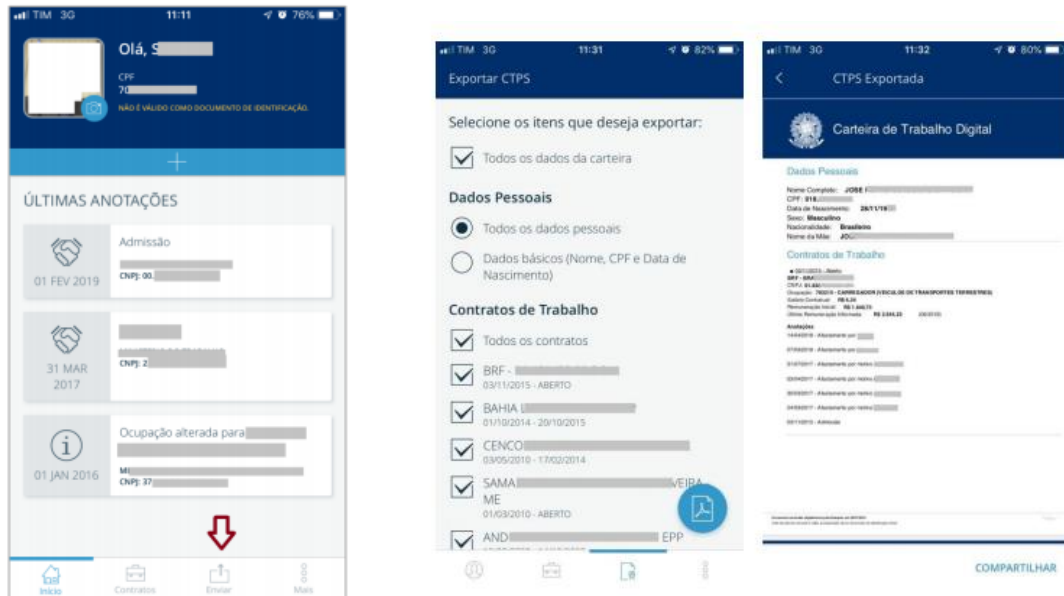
TIM 3G 11:11 76%

Olá, S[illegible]

CPF
70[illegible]

NÃO É VÁLIDO COMO DOCUMENTO DE IDENTIFICAÇÃO.

+

ÚLTIMAS ANOTAÇÕES

01 FEV 2019
Admissão
CNPJ: 00.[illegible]

31 MAR 2017
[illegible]
CNPJ: 2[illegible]

01 JAN 2016
Ocupação alterada para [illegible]
MI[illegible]
CNPJ: 37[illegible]

Início Contratos Enviar Mais

TIM 3G 11:31 82%

Exportar CTPS

Selecione os itens que deseja exportar:

Todos os dados da carteira

Dados Pessoais

Todos os dados pessoais

Dados básicos (Nome, CPF e Data de Nascimento)

Contratos de Trabalho

Todos os contratos

BRF - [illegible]
03/11/2015 - ABERTO

BAHIA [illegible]
01/10/2014 - 20/10/2015

CENCO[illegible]
03/05/2010 - 17/02/2014

SAMA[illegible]VEIRA ME
01/03/2010 - ABERTO

AND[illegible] EPP

TIM 3G 11:32 80%

CTPS Exportada

Carteira de Trabalho Digital

Dados Pessoais

Nome Completo: JOSE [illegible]
CPF: 018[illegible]
Data de Nascimento: 28/11/19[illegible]
Sexo: Masculino
Nacionalidade: Brasileiro
Nome da Mãe: JO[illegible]

Contratos de Trabalho

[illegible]

COMPARTILHAR